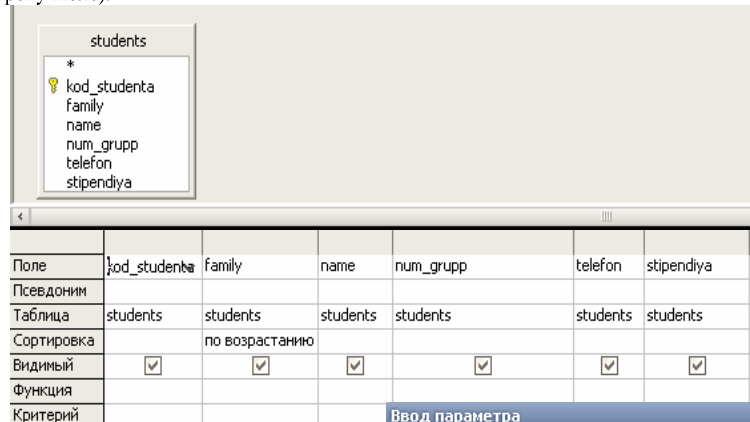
students
*
kod_studenta
family
name
num_grupp
telefon
stipendiya

| | | | | | | |
|---|---|---|---|---|---|---|
| Поле | kod_studenta | family | name | num_grupp | telefon | stipendiya |
| Псевдоним | | | | | | |
| Таблица | students | students | students | students | students | students |
| Сортировка | | по возрастанию | | | | |
| Видимый | ☑ | ☑ | ☑ | ☑ | ☑ | ☑ |
| Функция | | | | | | |
| Критерий | | | | | | |

Ввод параметра